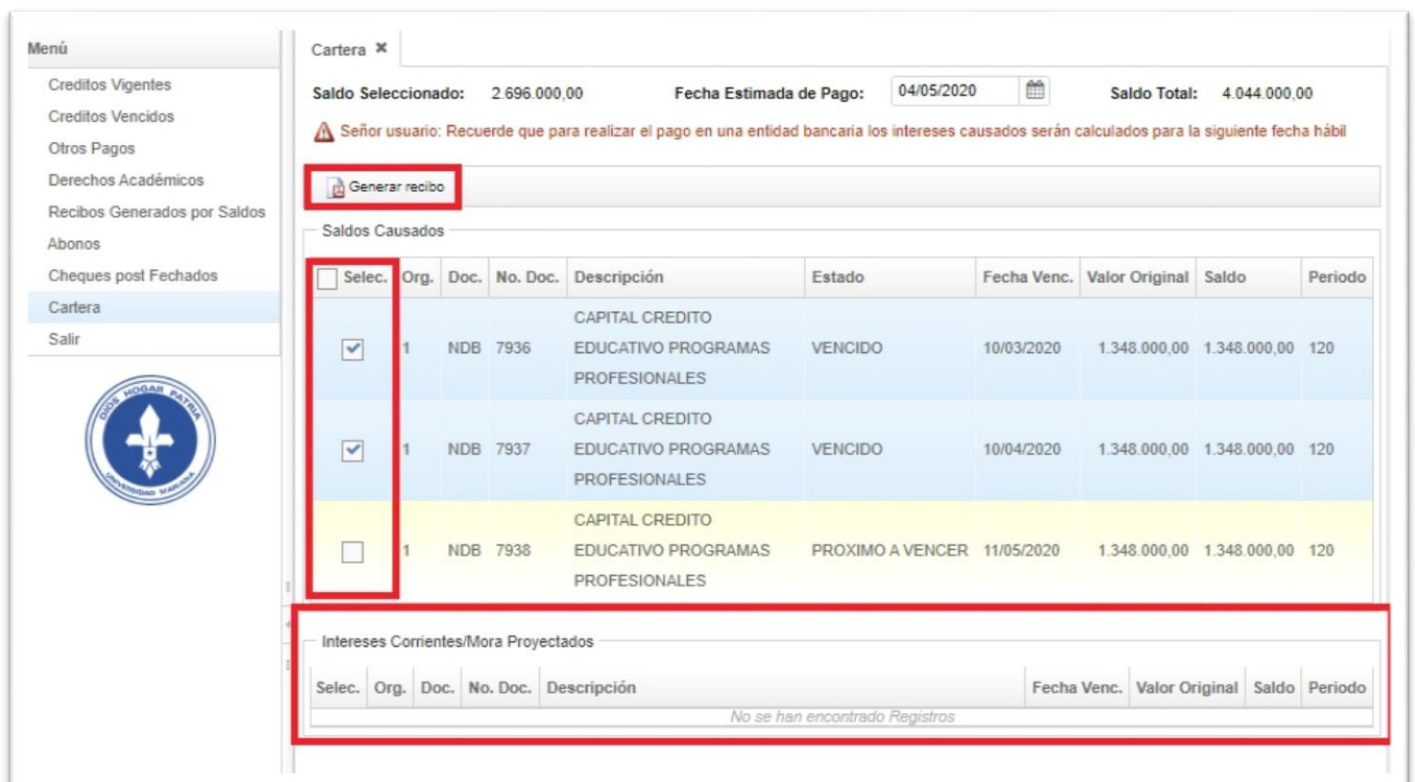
Menú
Creditos Vigentes
Creditos Vencidos
Otros Pagos
Derechos Académicos
Recibos Generados por Saldos
Abonos
Cheques post Fechados
Cartera
Salir

DIOS HOGAR PATRIA
UNIVERSIDAD MARIANA

Cartera ✖

Saldo Seleccionado: 2.696.000,00 Fecha Estimada de Pago: 04/05/2020 Saldo Total: 4.044.000,00

Señor usuario: Recuerde que para realizar el pago en una entidad bancaria los intereses causados serán calculados para la siguiente fecha hábil

Generar recibo

Saldos Causados

| Selec. | Org. | Doc. | No. Doc. | Descripción | Estado | Fecha Venc. | Valor Original | Saldo | Periodo |
|---|---|---|---|---|---|---|---|---|---|
| ✔ | 1 | NDB | 7936 | CAPITAL CREDITO EDUCATIVO PROGRAMAS PROFESIONALES | VENCIDO | 10/03/2020 | 1.348.000,00 | 1.348.000,00 | 120 |
| ✔ | 1 | NDB | 7937 | CAPITAL CREDITO EDUCATIVO PROGRAMAS PROFESIONALES | VENCIDO | 10/04/2020 | 1.348.000,00 | 1.348.000,00 | 120 |
| | 1 | NDB | 7938 | CAPITAL CREDITO EDUCATIVO PROGRAMAS PROFESIONALES | PROXIMO A VENCER | 11/05/2020 | 1.348.000,00 | 1.348.000,00 | 120 |

Intereses Corrientes/Mora Proyectados

| Selec. | Org. | Doc. | No. Doc. | Descripción | Fecha Venc. | Valor Original | Saldo | Periodo |
|---|---|---|---|---|---|---|---|---|

No se han encontrado Registros